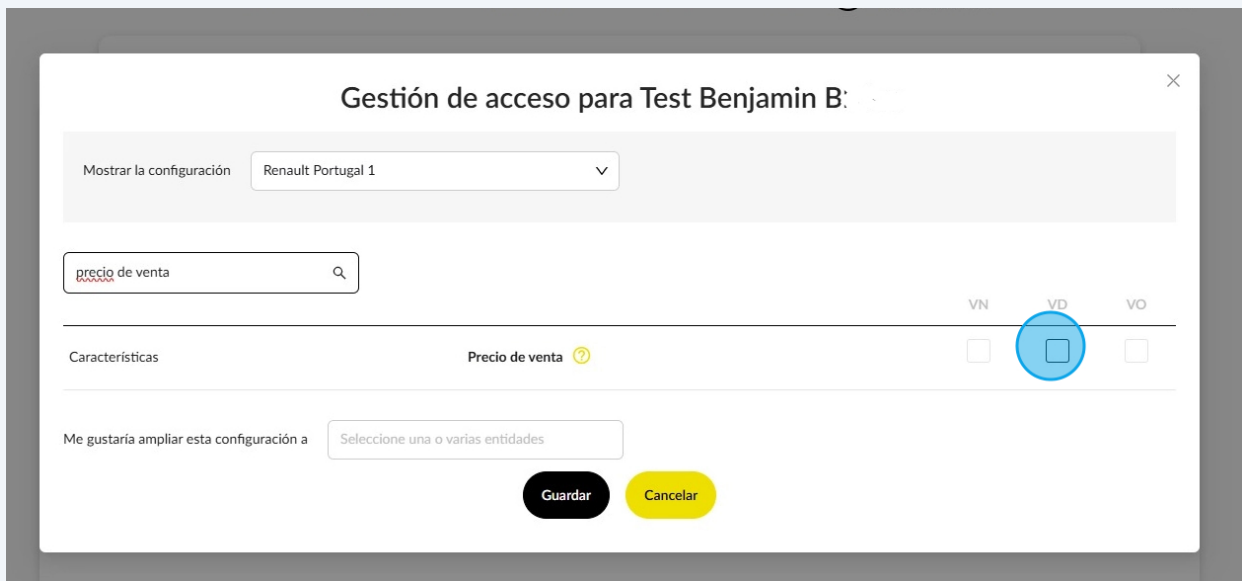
Gestión de acceso para Test Benjamin B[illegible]

×

Mostrar la configuración

Renault Portugal 1

precio de venta

VN VD VO

Características

Precio de venta ?

Me gustaría ampliar esta configuración a

Seleccione una o varias entidades

Guardar

Cancelar